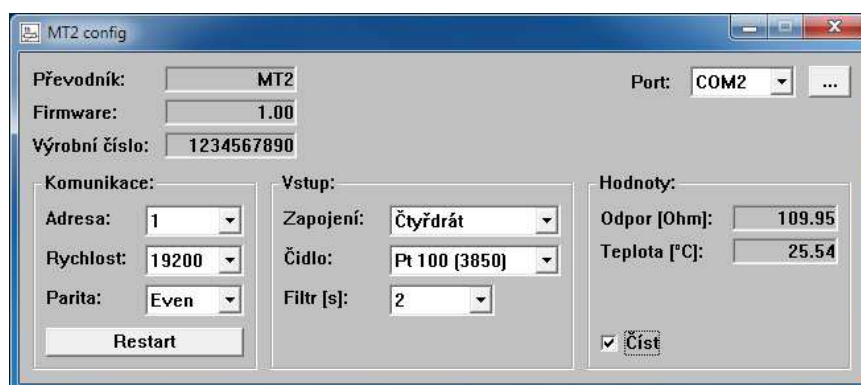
MT2 config

Převodník: MT2
Firmware: 1.00
Výrobní číslo: 1234567890

Port: COM2 ...

Komunikace:
Adresa: 1
Rychlost: 19200
Parita: Even
Restart

Vstup:
Zapojení: Čtyřdrát
Čidlo: Pt 100 (3850)
Filtr [s]: 2

Hodnoty:
Odpor [Ohm]: 109.95
Teplota [°C]: 25.54

Číst